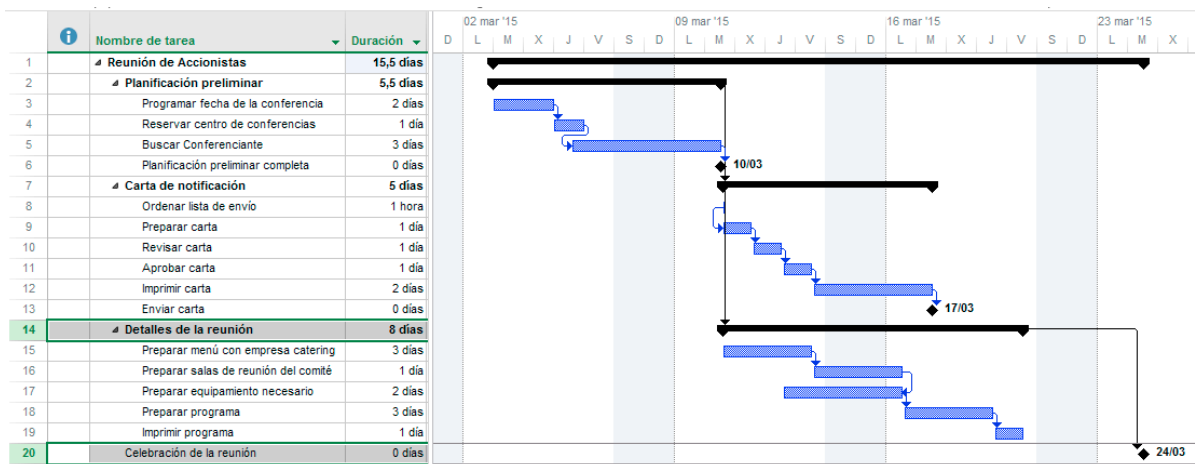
| | | Nombre de tarea | Duración |
|---|---|---|---|
| 1 | | Reunión de Accionistas | 15,5 días |
| 2 | | Planificación preliminar | 5,5 días |
| 3 | | Programar fecha de la conferencia | 2 días |
| 4 | | Reservar centro de conferencias | 1 día |
| 5 | | Buscar Conferenciante | 3 días |
| 6 | | Planificación preliminar completa | 0 días |
| 7 | | Carta de notificación | 5 días |
| 8 | | Ordenar lista de envío | 1 hora |
| 9 | | Preparar carta | 1 día |
| 10 | | Revisar carta | 1 día |
| 11 | | Aprobar carta | 1 día |
| 12 | | Imprimir carta | 2 días |
| 13 | | Enviar carta | 0 días |
| 14 | | Detalles de la reunión | 8 días |
| 15 | | Preparar menú con empresa catering | 3 días |
| 16 | | Preparar salas de reunión del comité | 1 día |
| 17 | | Preparar equipamiento necesario | 2 días |
| 18 | | Preparar programa | 3 días |
| 19 | | Imprimir programa | 1 día |
| 20 | | Celebración de la reunión | 0 días |

02 mar '15 | 09 mar '15 | 16 mar '15 | 23 mar '15
D L M X J V S D L M X J V S D L M X J V S D L M X

10/03
17/03
24/03